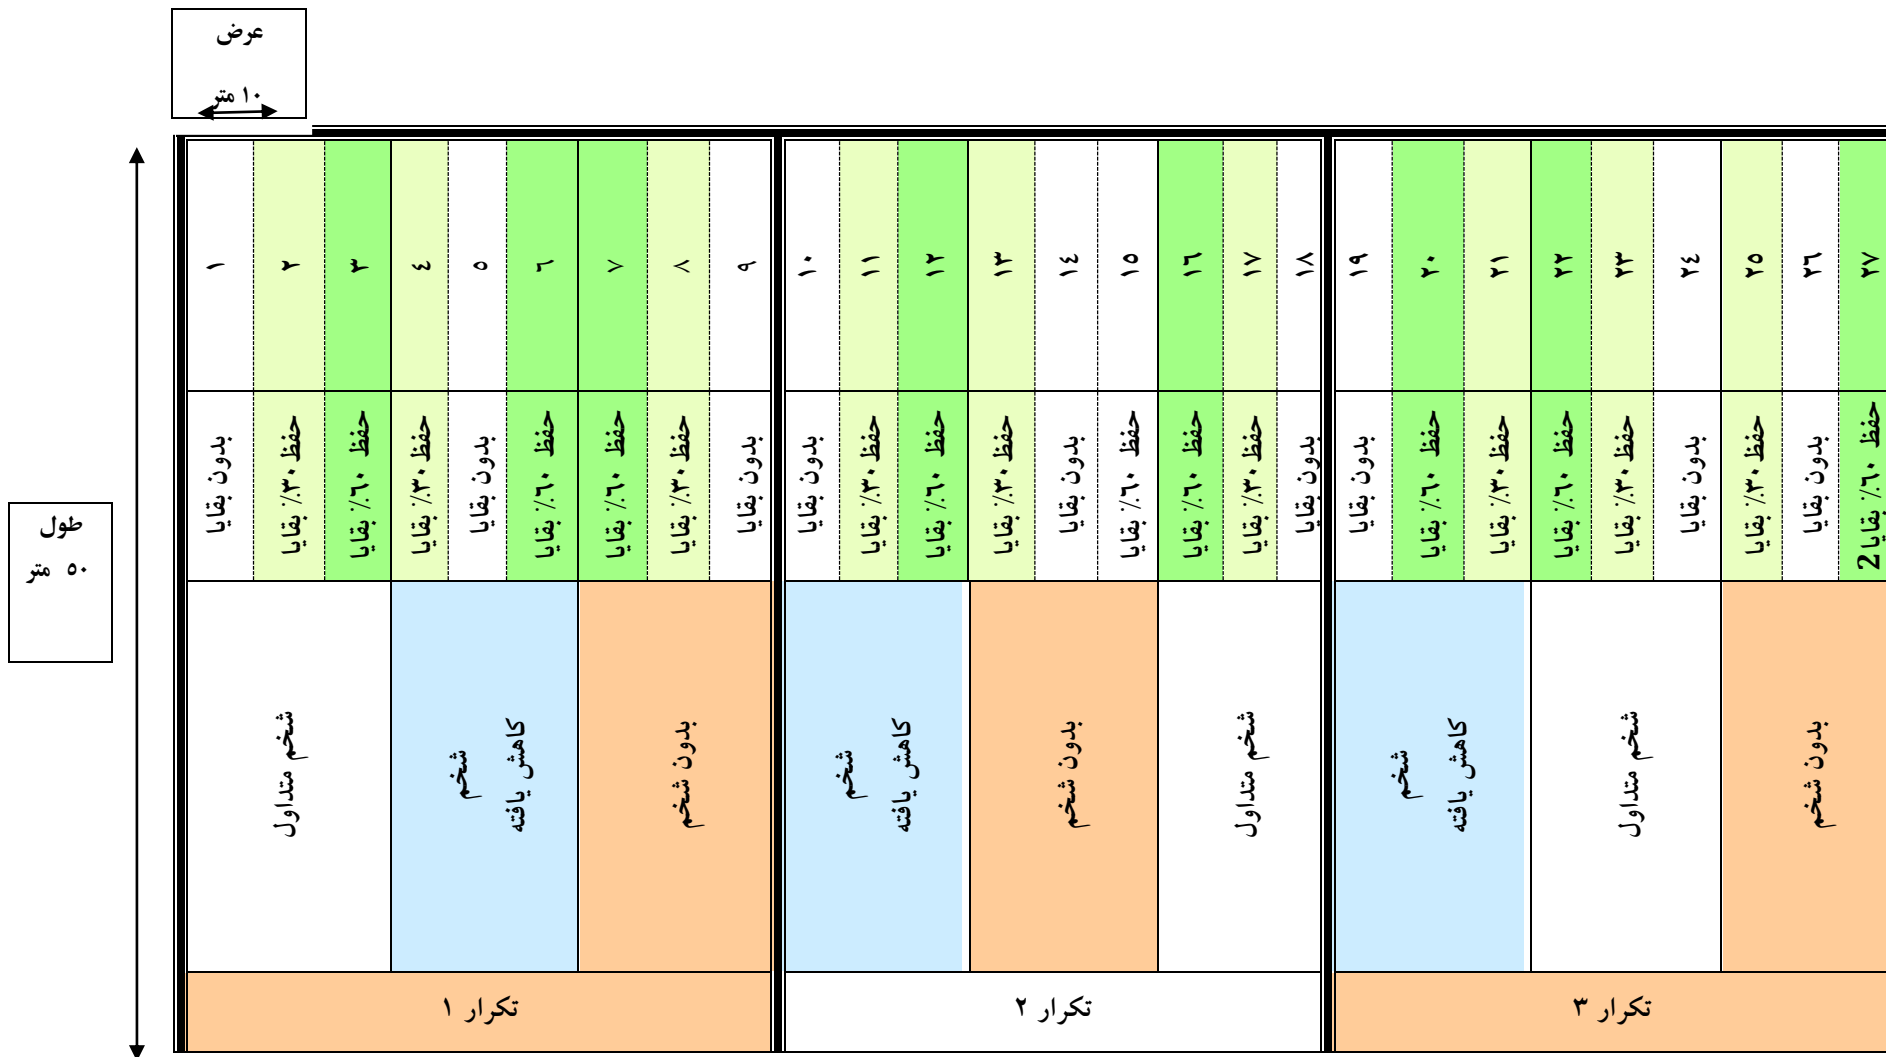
عرض
۱۰ متر

طول
۵۰ متر

| ۱ | ۲ | ۳ | ٤ | ٥ | ٦ | ۷ | ۸ | ۹ | ۱۰ | ۱۱ | ۱۲ | ۱۳ | ۱٤ | ۱٥ | ۱٦ | ۱۷ | ۱۸ | ۱۹ | ۲۰ | ۲۱ | ۲۲ | ۲۳ | ۲٤ | ۲٥ | ۲٦ | ۲۷ |
|---|---|---|---|---|---|---|---|---|---|---|---|---|---|---|---|---|---|---|---|---|---|---|---|---|---|---|
| بدون بقایا | حفظ ۳۰٪ بقایا | حفظ ٦۰٪ بقایا | حفظ ۳۰٪ بقایا | بدون بقایا | حفظ ٦۰٪ بقایا | حفظ ٦۰٪ بقایا | حفظ ۳۰٪ بقایا | بدون بقایا | بدون بقایا | حفظ ۳۰٪ بقایا | حفظ ٦۰٪ بقایا | حفظ ۳۰٪ بقایا | بدون بقایا | حفظ ٦۰٪ بقایا | حفظ ٦۰٪ بقایا | حفظ ۳۰٪ بقایا | بدون بقایا | بدون بقایا | حفظ ٦۰٪ بقایا | حفظ ۳۰٪ بقایا | حفظ ٦۰٪ بقایا | حفظ ۳۰٪ بقایا | بدون بقایا | حفظ ۳۰٪ بقایا | بدون بقایا | حفظ ٦۰٪ بقایا2 |

| شخم متداول | شخم کاهش یافته | بدون شخم | شخم کاهش یافته | بدون شخم | شخم متداول | شخم کاهش یافته | شخم متداول | بدون شخم |
|---|---|---|---|---|---|---|---|---|

| تکرار ۱ | تکرار ۲ | تکرار ۳ |
|---|---|---|